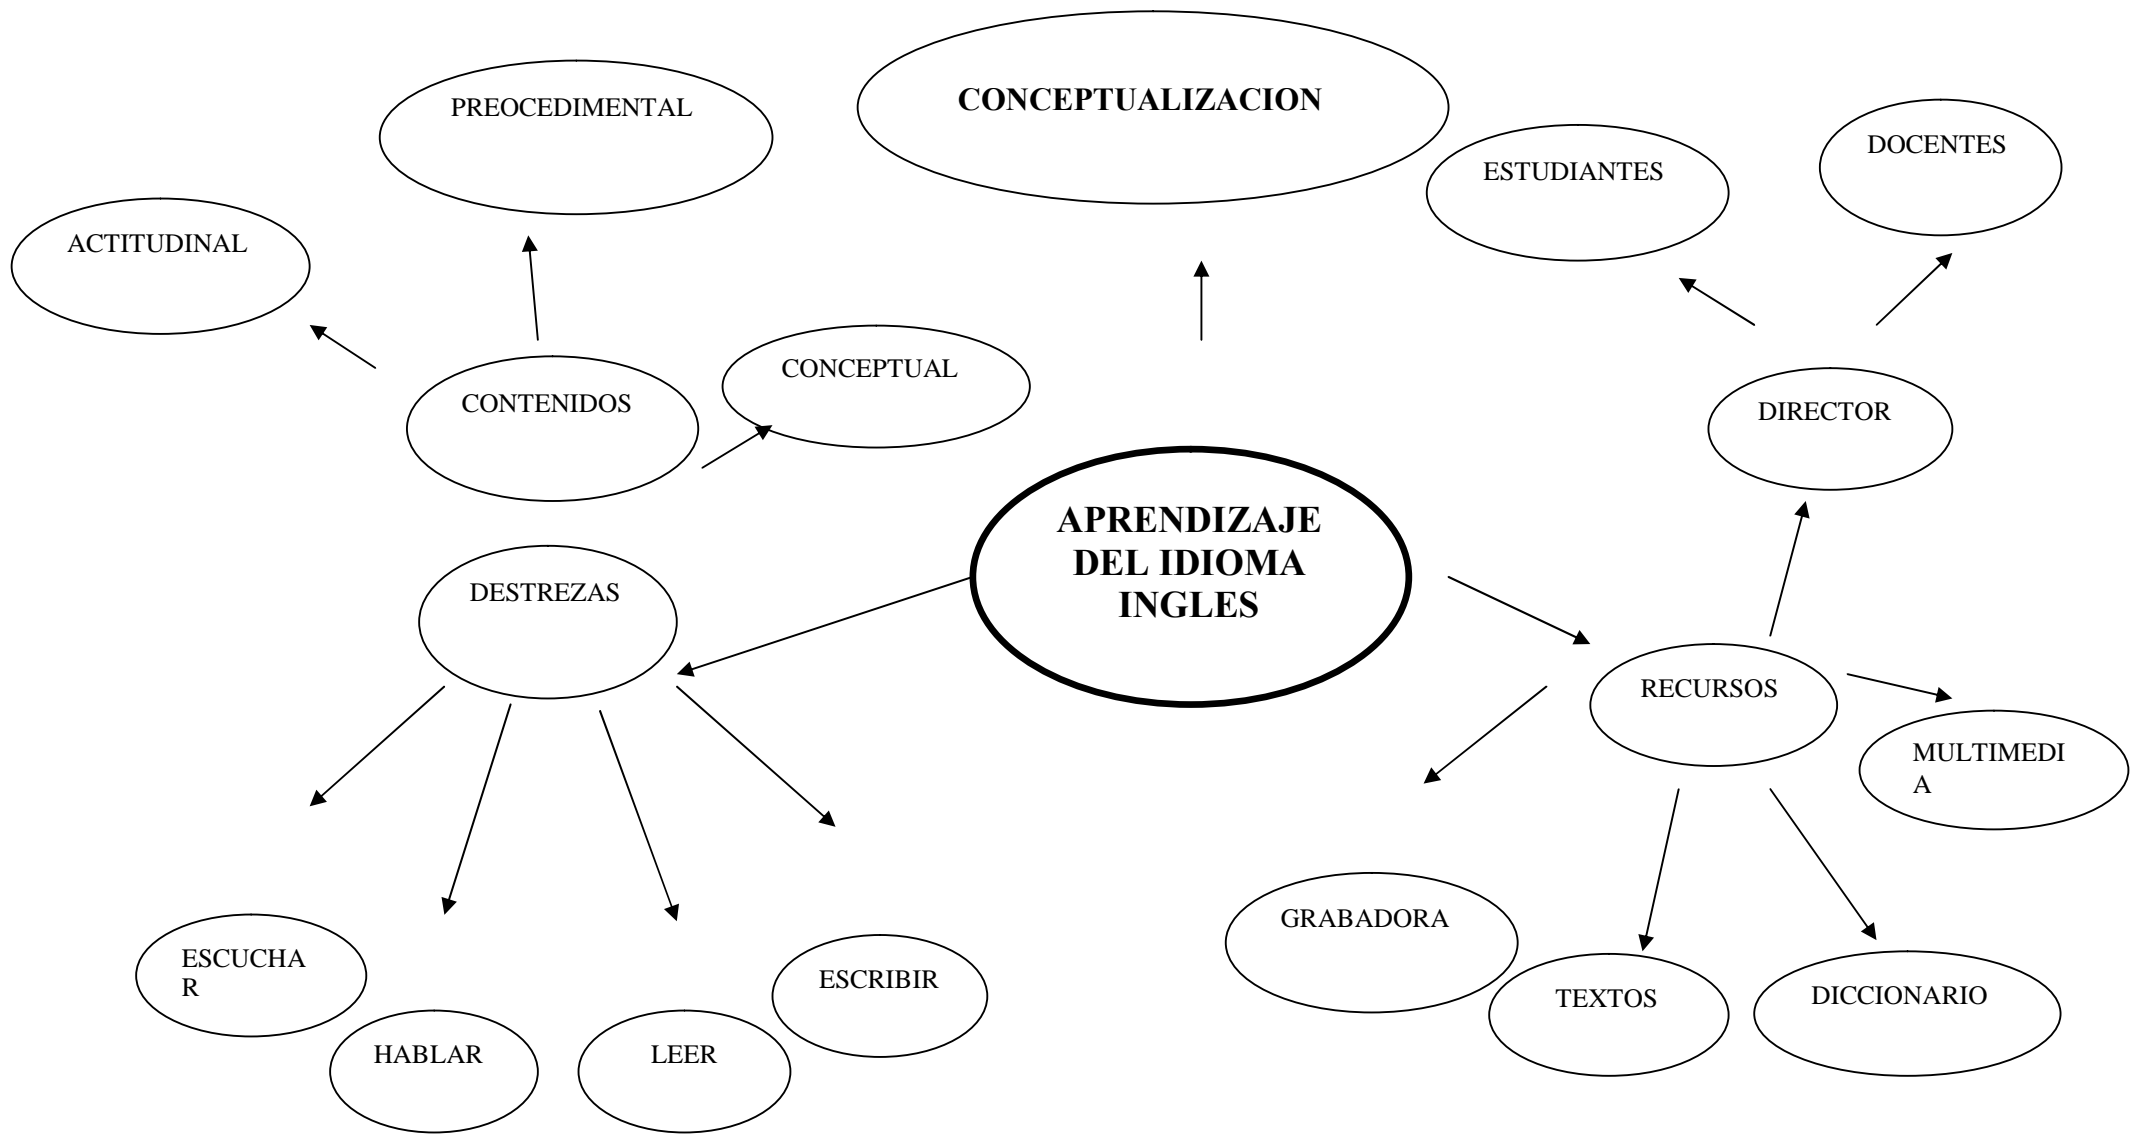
PREOCEDIMENTAL

CONCEPTUALIZACION

ESTUDIANTES

DOCENTES

ACTITUDINAL

CONTENIDOS

CONCEPTUAL

DIRECTOR

APRENDIZAJE DEL IDIOMA INGLES

DESTREZAS

RECURSOS

MULTIMEDIA

GRABADORA

ESCUCHAR

ESCRIBIR

HABLAR

LEER

TEXTOS

DICCIONARIO